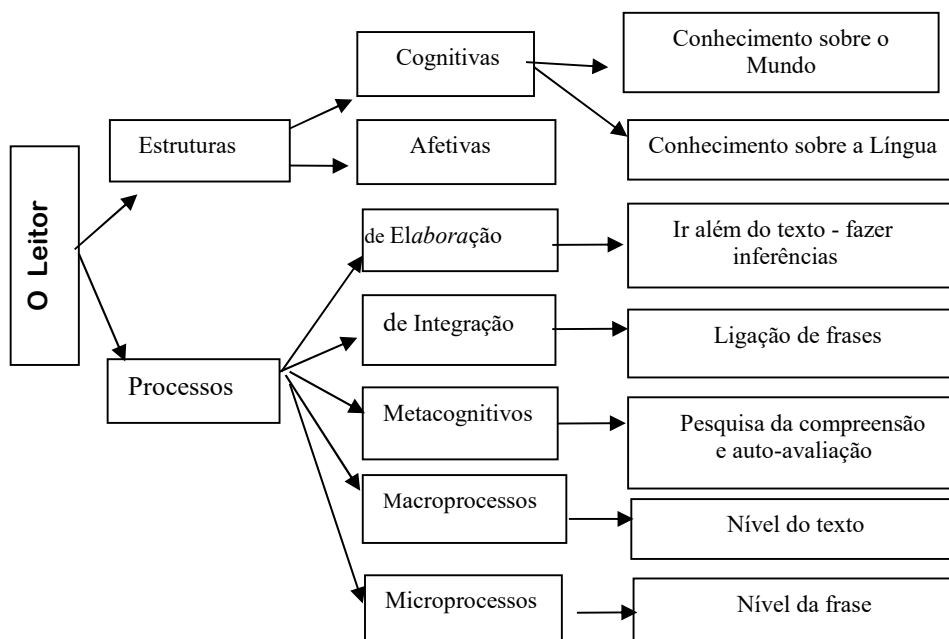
O Leitor

Estruturas

Cognitivas

Conhecimento sobre o Mundo

Conhecimento sobre a Língua

Afetivas

Processos

de Elaboração

Ir além do texto - fazer inferências

de Integração

Ligação de frases

Metacognitivos

Pesquisa da compreensão e auto-avaliação

Macroprocessos

Nível do texto

Microprocessos

Nível da frase